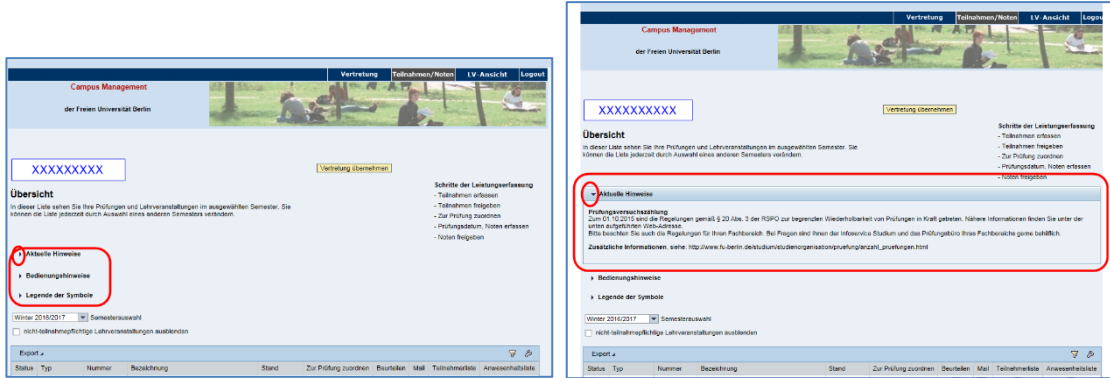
Vertretung Teilnahmen/Noten LV-Ansicht Logout

Campus Management

der Freien Universität Berlin

XXXXXXXXX

Vertretung übernehmen

Übersicht

In dieser Liste sehen Sie Ihre Prüfungen und Lehrveranstaltungen im ausgewählten Semester. Sie können die Liste jederzeit durch Auswahl eines anderen Semesters verändern.

Schritte der Leistungserfassung
- Teilnahmen erfassen
- Teilnahmen freigeben
- Zur Prüfung zuordnen
- Prüfungsdatum, Noten erfassen
- Noten freigeben

Aktuelle Hinweise

Bedienungshinweise

Legende der Symbole

Winter 2016/2017 Semesterauswahl

nicht-teilnahmepflichtige Lehrveranstaltungen ausblenden

Export

| Status | Typ | Nummer | Bezeichnung | Stand | Zur Prüfung zuordnen | Beurteilen | Mail | Teilnehmerliste | Anwesenheitsliste |
|---|---|---|---|---|---|---|---|---|---|

Vertretung Teilnahmen/Noten LV-Ansicht Logout

Campus Management

der Freien Universität Berlin

XXXXXXXXXX

Vertretung übernehmen

Übersicht

In dieser Liste sehen Sie Ihre Prüfungen und Lehrveranstaltungen im ausgewählten Semester. Sie können die Liste jederzeit durch Auswahl eines anderen Semesters verändern.

Schritte der Leistungserfassung
- Teilnahmen erfassen
- Teilnahmen freigeben
- Zur Prüfung zuordnen
- Prüfungsdatum, Noten erfassen
- Noten freigeben

Aktuelle Hinweise

Prüfungsversuchszählung
Zum 01.10.2015 sind die Regelungen gemäß § 20 Abs. 3 der RSPO zur begrenzten Wiederholbarkeit von Prüfungen in Kraft getreten. Nähere Informationen finden Sie unter der unten aufgeführten Web-Adresse.
Bitte beachten Sie auch die Regelungen für Ihren Fachbereich. Bei Fragen sind Ihnen der Infoservice Studium und das Prüfungsbüro Ihres Fachbereichs gerne behilflich.

Zusätzliche Informationen, siehe: http://www.fu-berlin.de/studium/studienorganisation/pruefung/anzahl_pruefungen.html

Bedienungshinweise

Legende der Symbole

Winter 2016/2017 Semesterauswahl

nicht-teilnahmepflichtige Lehrveranstaltungen ausblenden

Export

| Status | Typ | Nummer | Bezeichnung | Stand | Zur Prüfung zuordnen | Beurteilen | Mail | Teilnehmerliste | Anwesenheitsliste |
|---|---|---|---|---|---|---|---|---|---|